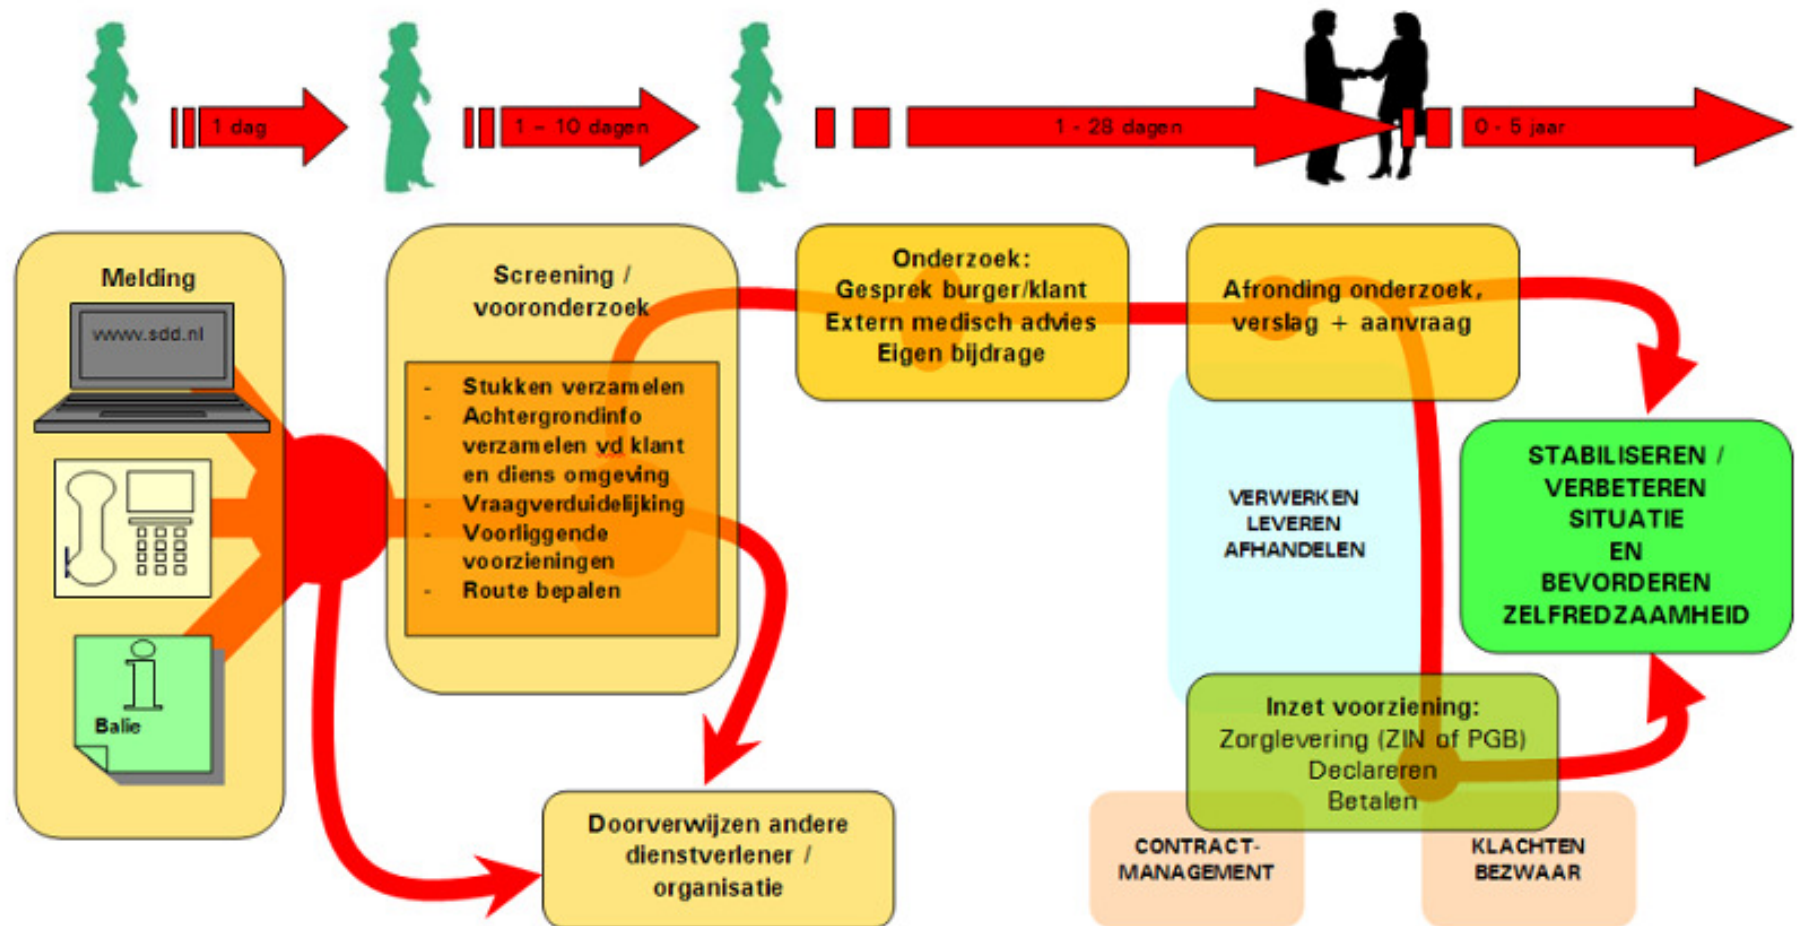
1 dag

1 – 10 dagen

1 - 28 dagen

0 - 5 jaar

Melding

www.sdd.nl

Balie

Screening / vooronderzoek

- Stukken verzamelen
- Achtergrondinfo verzamelen vd klant en diens omgeving
- Vraagverduidelijking
- Voorliggende voorzieningen
- Route bepalen

Onderzoek:
Gesprek burger/klant
Extern medisch advies
Eigen bijdrage

Afronding onderzoek, verslag + aanvraag

VERWERKEN
LEVEREN
AFHANDELEN

STABILISEREN / VERBETEREN SITUATIE EN BEVORDEREN ZELFREDZAAMHEID

Inzet voorziening:
Zorglevering (ZIN of PGB)
Declareren
Betalen

CONTRACT-MANAGEMENT

KLACHTEN BEZWAAR

Doorverwijzen andere dienstverlener / organisatie